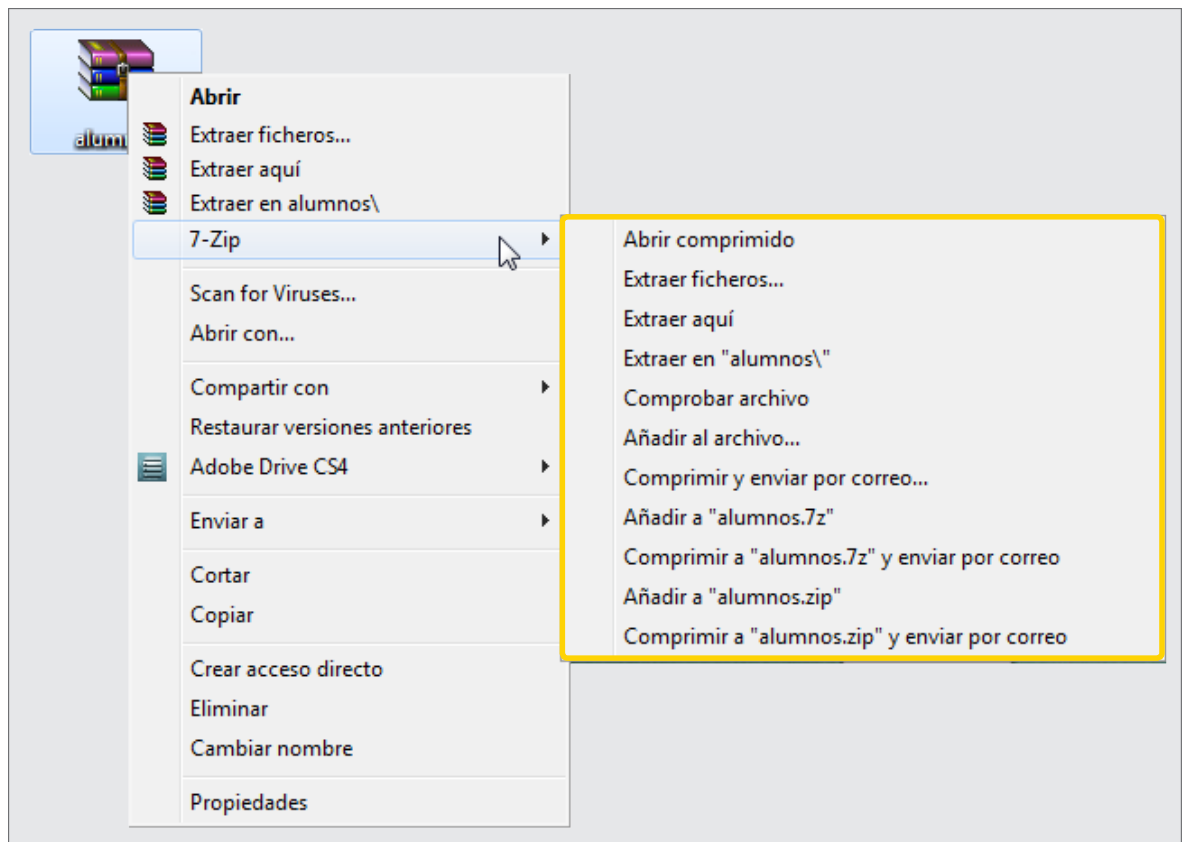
alum

Abrir
Extraer ficheros...
Extraer aquí
Extraer en alumnos\
7-Zip

Scan for Viruses...
Abrir con...

Compartir con
Restaurar versiones anteriores
Adobe Drive CS4

Enviar a

Cortar
Copiar

Crear acceso directo
Eliminar
Cambiar nombre

Propiedades

Abrir comprimido
Extraer ficheros...
Extraer aquí
Extraer en "alumnos\"
Comprobar archivo
Añadir al archivo...
Comprimir y enviar por correo...
Añadir a "alumnos.7z"
Comprimir a "alumnos.7z" y enviar por correo
Añadir a "alumnos.zip"
Comprimir a "alumnos.zip" y enviar por correo